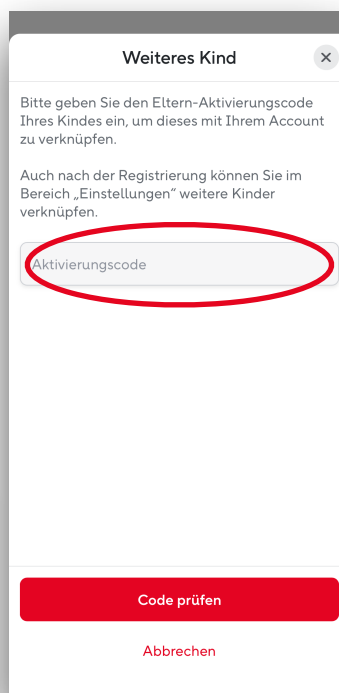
Weiteres Kind

×

Bitte geben Sie den Eltern-Aktivierungscode Ihres Kindes ein, um dieses mit Ihrem Account zu verknüpfen.

Auch nach der Registrierung können Sie im Bereich „Einstellungen" weitere Kinder verknüpfen.

Aktivierungscode

Code prüfen

Abbrechen